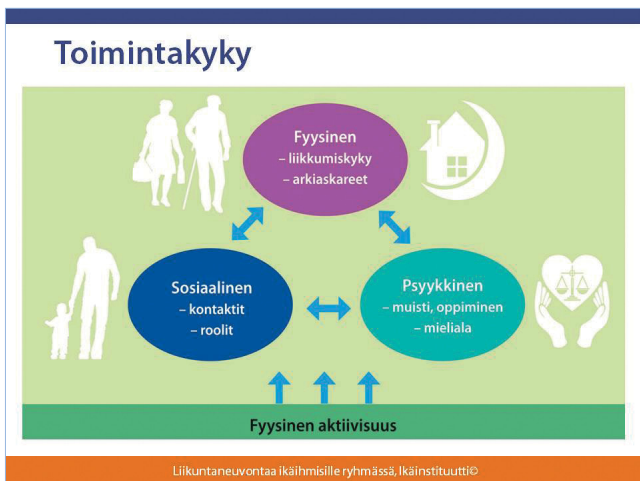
Toimintakyky

Fyysinen
– liikkumiskyky
– arkiaskareet

Sosiaalinen
– kontaktit
– roolit

Psyykkinen
– muisti, oppiminen
– mieliala

Fyysinen aktiivisuus

Liikuntaneuvontaa ikäihmisille ryhmässä, Ikäinstituutti©